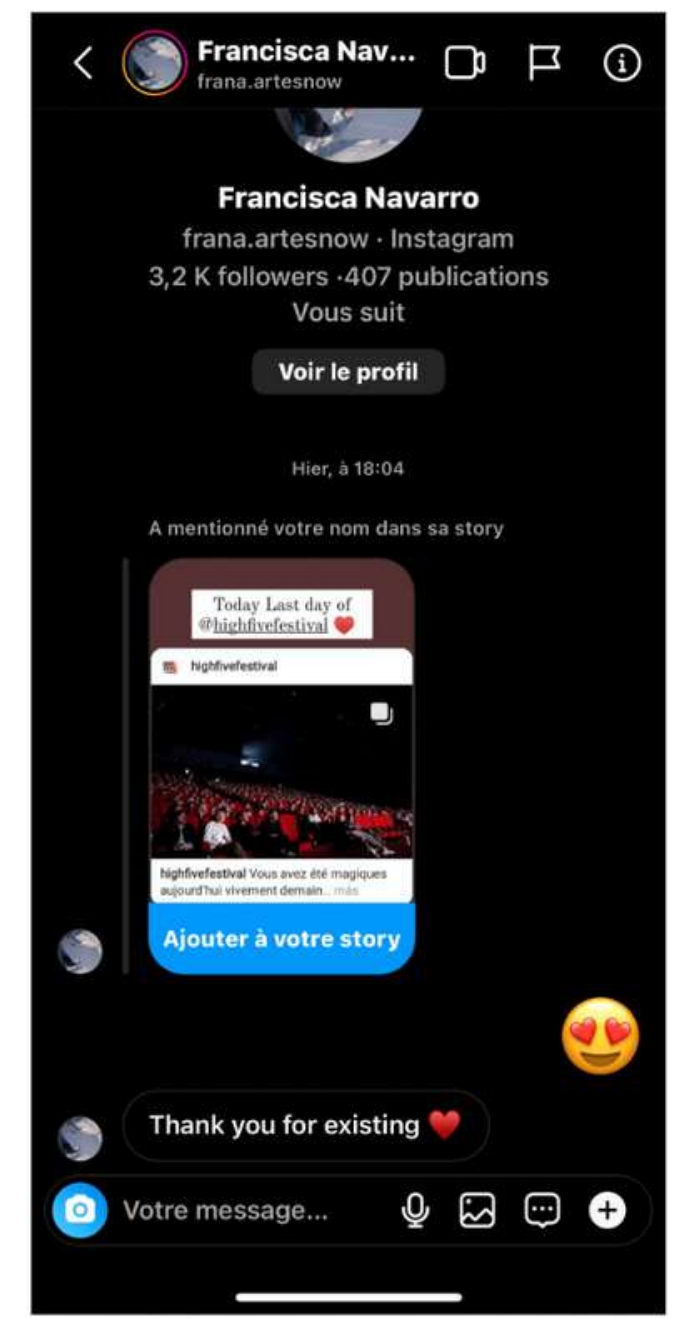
Francisca Nav...
frana.artesnow

Francisca Navarro
frana.artesnow · Instagram
3,2 K followers ·407 publications
Vous suit

Voir le profil

Hier, à 18:04

A mentionné votre nom dans sa story

Today Last day of @highfivefestival ❤️

highfivefestival

highfivefestival Vous avez été magiques aujourd'hui vivement demain... más

Ajouter à votre story

😍

Thank you for existing ❤️

Votre message...